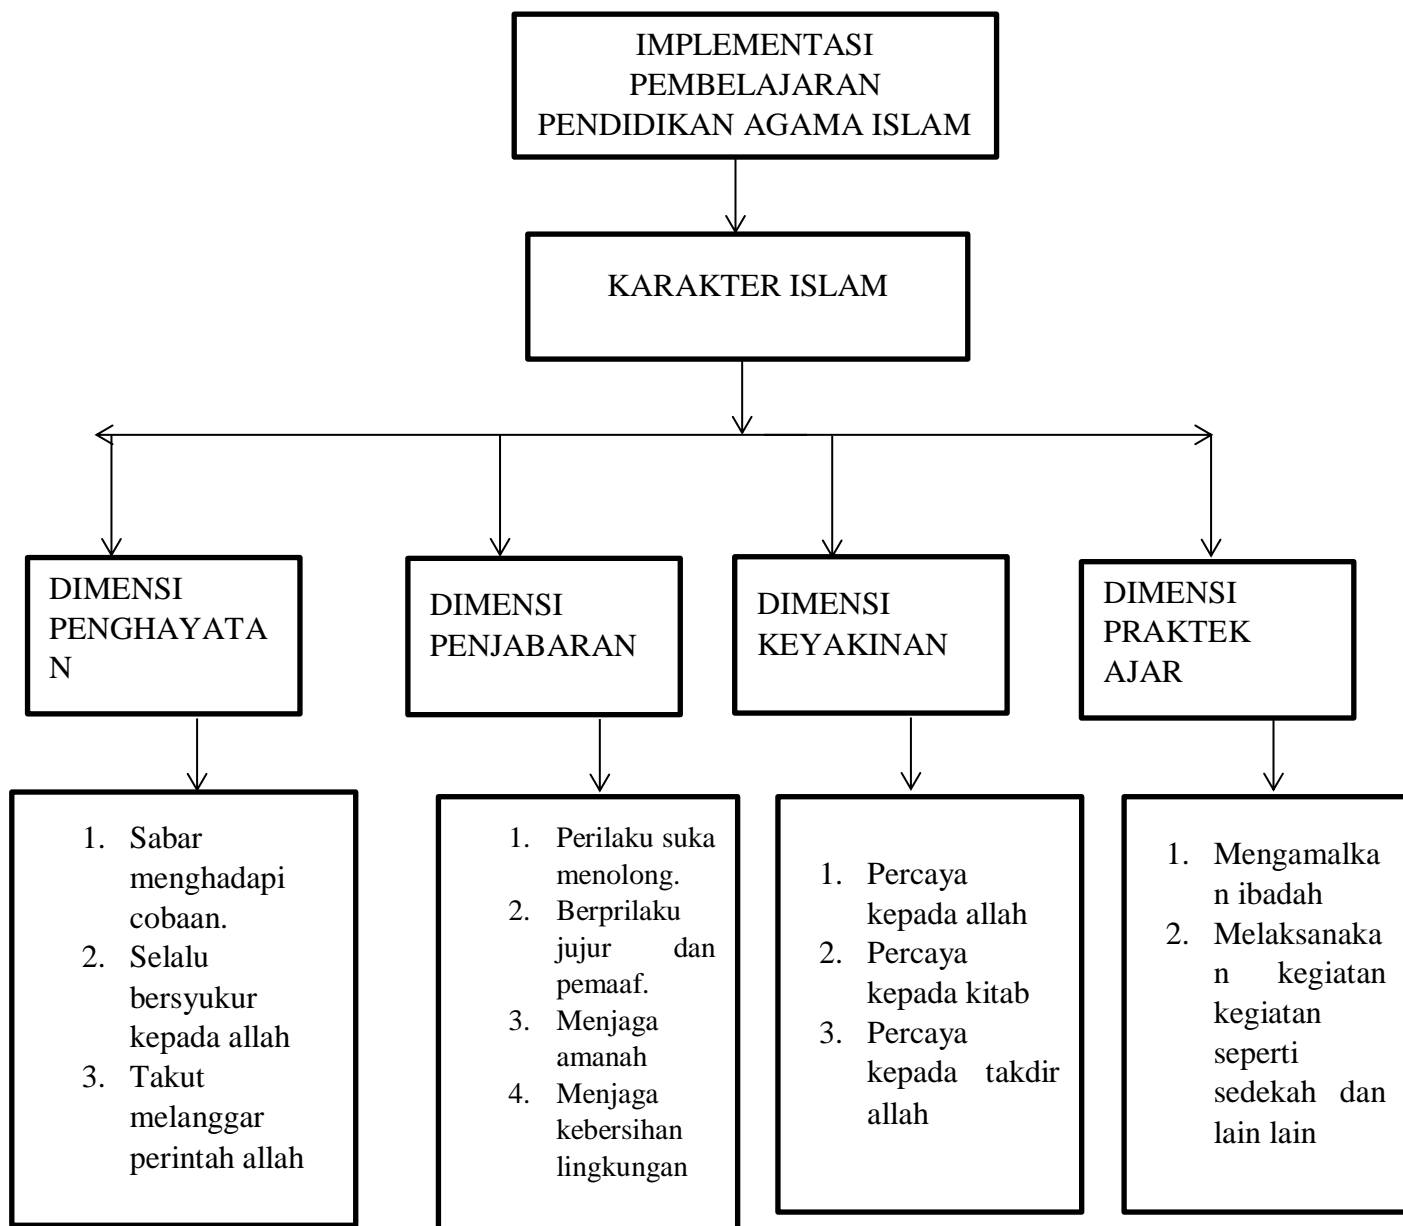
IMPLEMENTASI PEMBELAJARAN PENDIDIKAN AGAMA ISLAM

KARAKTER ISLAM

DIMENSI PENGHAYATAN

1. Sabar menghadapi cobaan.
2. Selalu bersyukur kepada allah
3. Takut melanggar perintah allah

DIMENSI PENJABARAN

1. Perilaku suka menolong.
2. Berprilaku jujur dan pemaaf.
3. Menjaga amanah
4. Menjaga kebersihan lingkungan

DIMENSI KEYAKINAN

1. Percaya kepada allah
2. Percaya kepada kitab
3. Percaya kepada takdir allah

DIMENSI PRAKTEK AJAR

1. Mengamalkan ibadah
2. Melaksanakan kegiatan kegiatan seperti sedekah dan lain lain